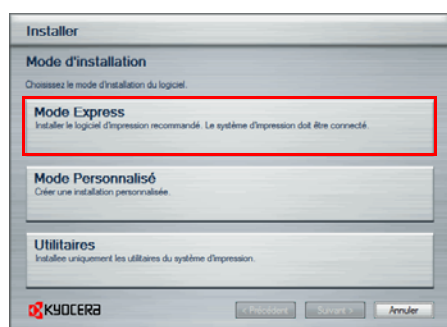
Installer

Mode d'installation

Choisissez le mode d'installation du logiciel.

Mode Express
Installer le logiciel d'impression recommandé. Le système d'impression doit être connecté.

Mode Personnalisé
Créer une installation personnalisée.

Utilitaires
Installe uniquement les utilitaires du système d'impression.

KYOCERA

< Précédent

Suivant >

Annuler